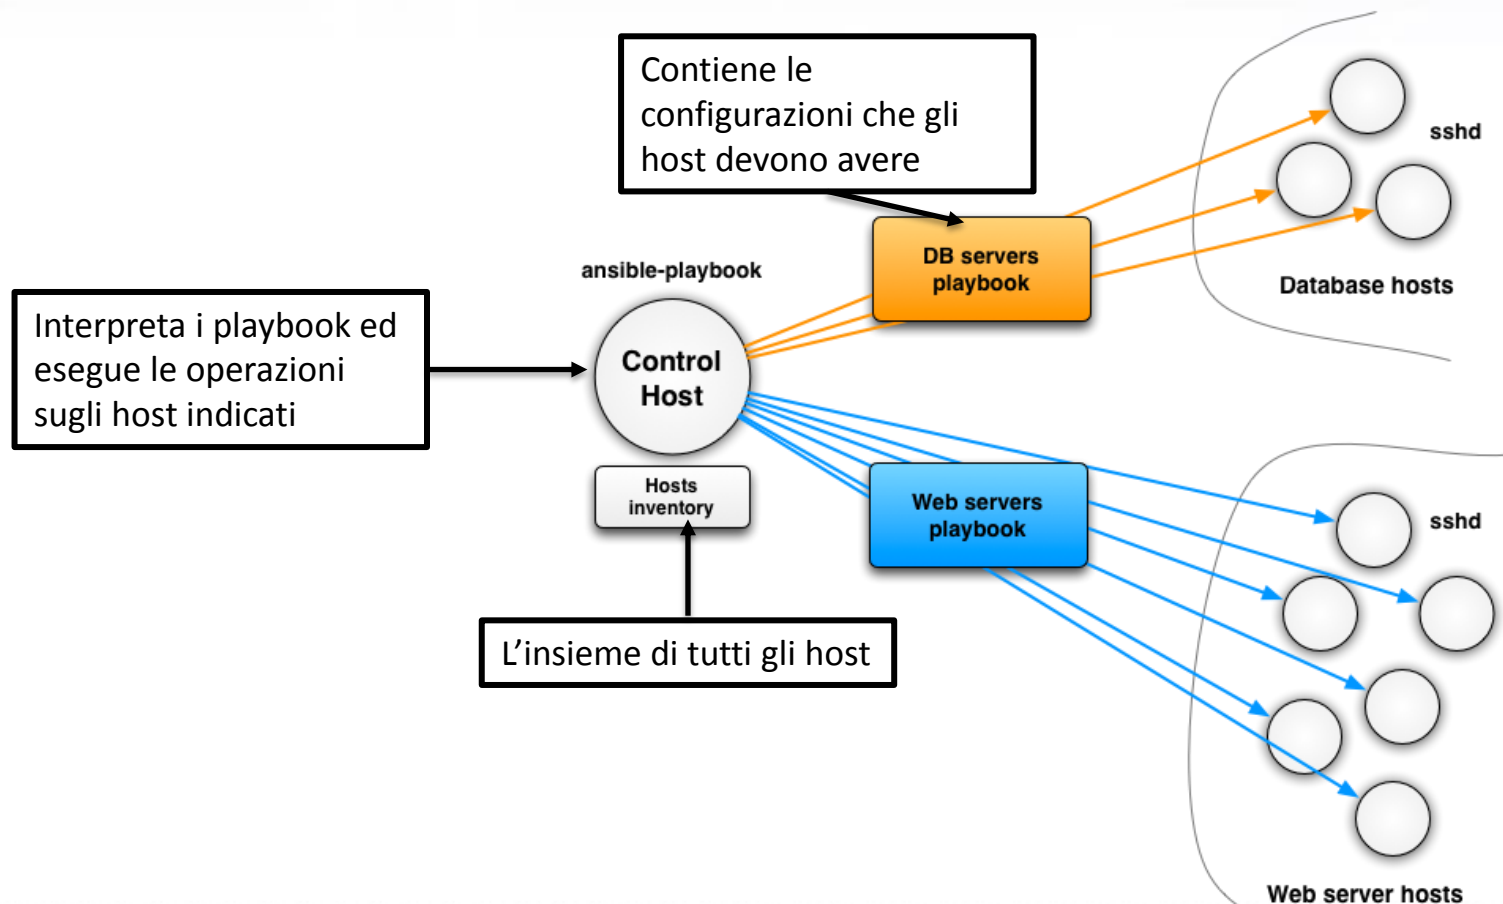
Contiene le configurazioni che gli host devono avere

sshd

ansible-playbook

DB servers playbook

Database hosts

Interpreta i playbook ed esegue le operazioni sugli host indicati

Control Host

Hosts inventory

Web servers playbook

sshd

L’insieme di tutti gli host

Web server hosts